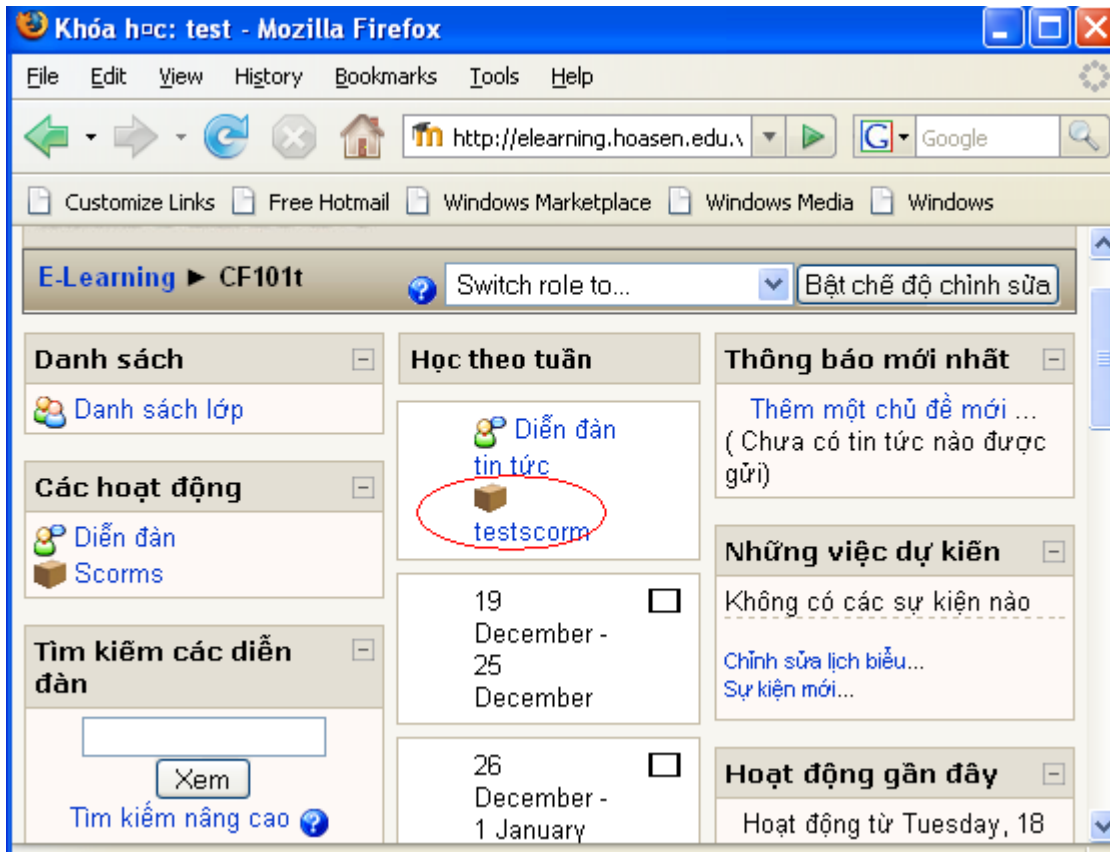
Khóa h□c: test - Mozilla Firefox

File Edit View History Bookmarks Tools Help

http://elearning.hoasen.edu.\

Google

Customize Links Free Hotmail Windows Marketplace Windows Media Windows

E-Learning ► CF101t

Switch role to...

Bật chế độ chỉnh sửa

Danh sách

Danh sách lớp

Các hoạt động

Diễn đàn

Scorms

Tìm kiếm các diễn đàn

Xem

Tìm kiếm nâng cao

Học theo tuần

Diễn đàn tin tức

testscorm

19 December - 25 December

26 December - 1 January

Thông báo mới nhất

Thêm một chủ đề mới ...
( Chưa có tin tức nào được gửi)

Những việc dự kiến

Không có các sự kiện nào

Chỉnh sửa lịch biểu...
Sự kiện mới...

Hoạt động gần đây

Hoạt động từ Tuesday, 18